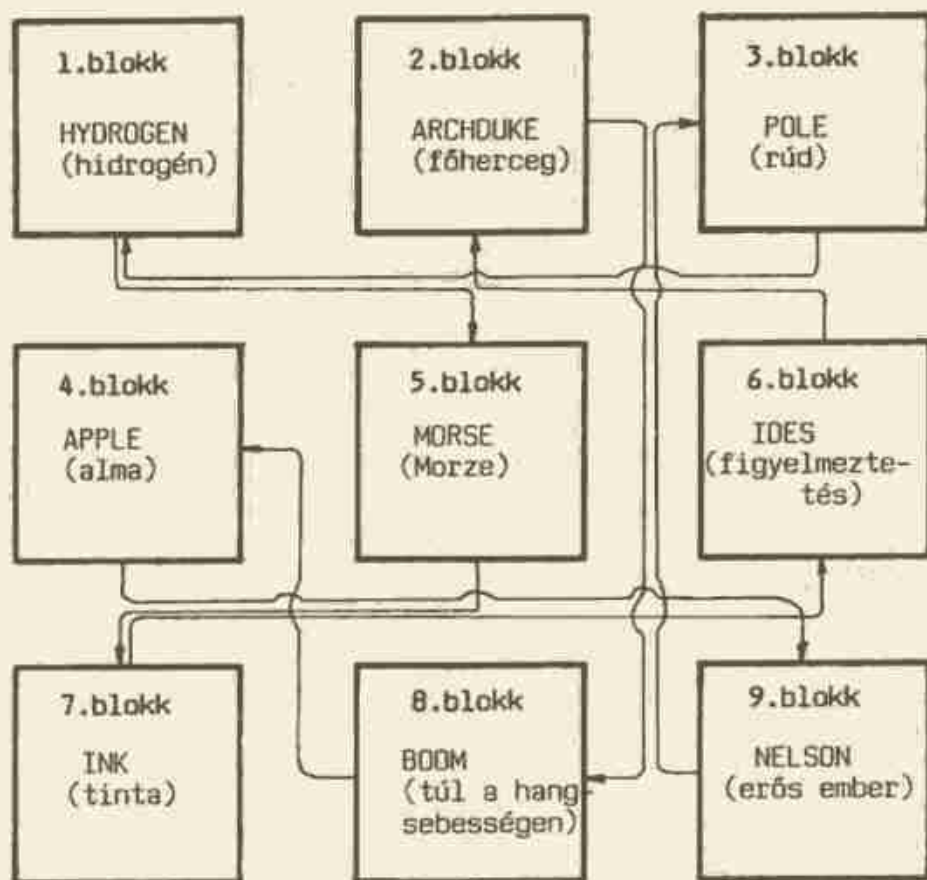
1.blokk

HYDROGEN
(hidrogén)

2.blokk

ARCHDUKE
(főherceg)

3.blokk

POLE
(rúd)

4.blokk

APPLE
(alma)

5.blokk

MORSE
(Morze)

6.blokk

IDES
(figyelmeztetés)

7.blokk

INK
(tinta)

8.blokk

BOOM
(túl a hangsebességen)

9.blokk

NELSON
(erős ember)